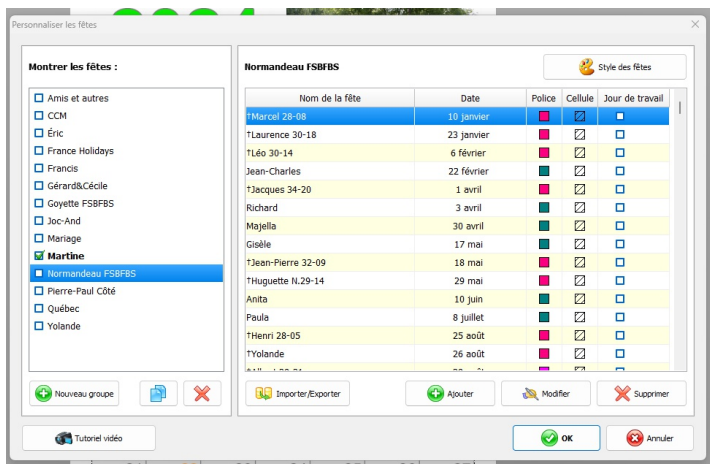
Personnaliser les fêtes

Montrer les fêtes :

Amis et autres
CCM
Éric
France Holidays
Francis
Gérard&Cécile
Goyette FSBFBS
Joc-And
Mariage
Martine
Normandeau FSBFBS
Pierre-Paul Côté
Québec
Yolande

Normandeau FSBFBS

Style des fêtes

| Nom de la fête | Date | Police | Cellule | Jour de travail |
|---|---|---|---|---|
| †Marcel 28-08 | 10 janvier | | | |
| †Laurence 30-18 | 23 janvier | | | |
| †Léo 30-14 | 6 février | | | |
| Jean-Charles | 22 février | | | |
| †Jacques 34-20 | 1 avril | | | |
| Richard | 3 avril | | | |
| Majella | 30 avril | | | |
| Gisèle | 17 mai | | | |
| †Jean-Pierre 32-09 | 18 mai | | | |
| †Huguette N.29-14 | 29 mai | | | |
| Anita | 10 juin | | | |
| Paula | 8 juillet | | | |
| †Henri 28-05 | 25 août | | | |
| †Yolande | 26 août | | | |
| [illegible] | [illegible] | | | |

Nouveau groupe

Importer/Exporter

Ajouter

Modifier

Supprimer

Tutoriel vidéo

OK

Annuler